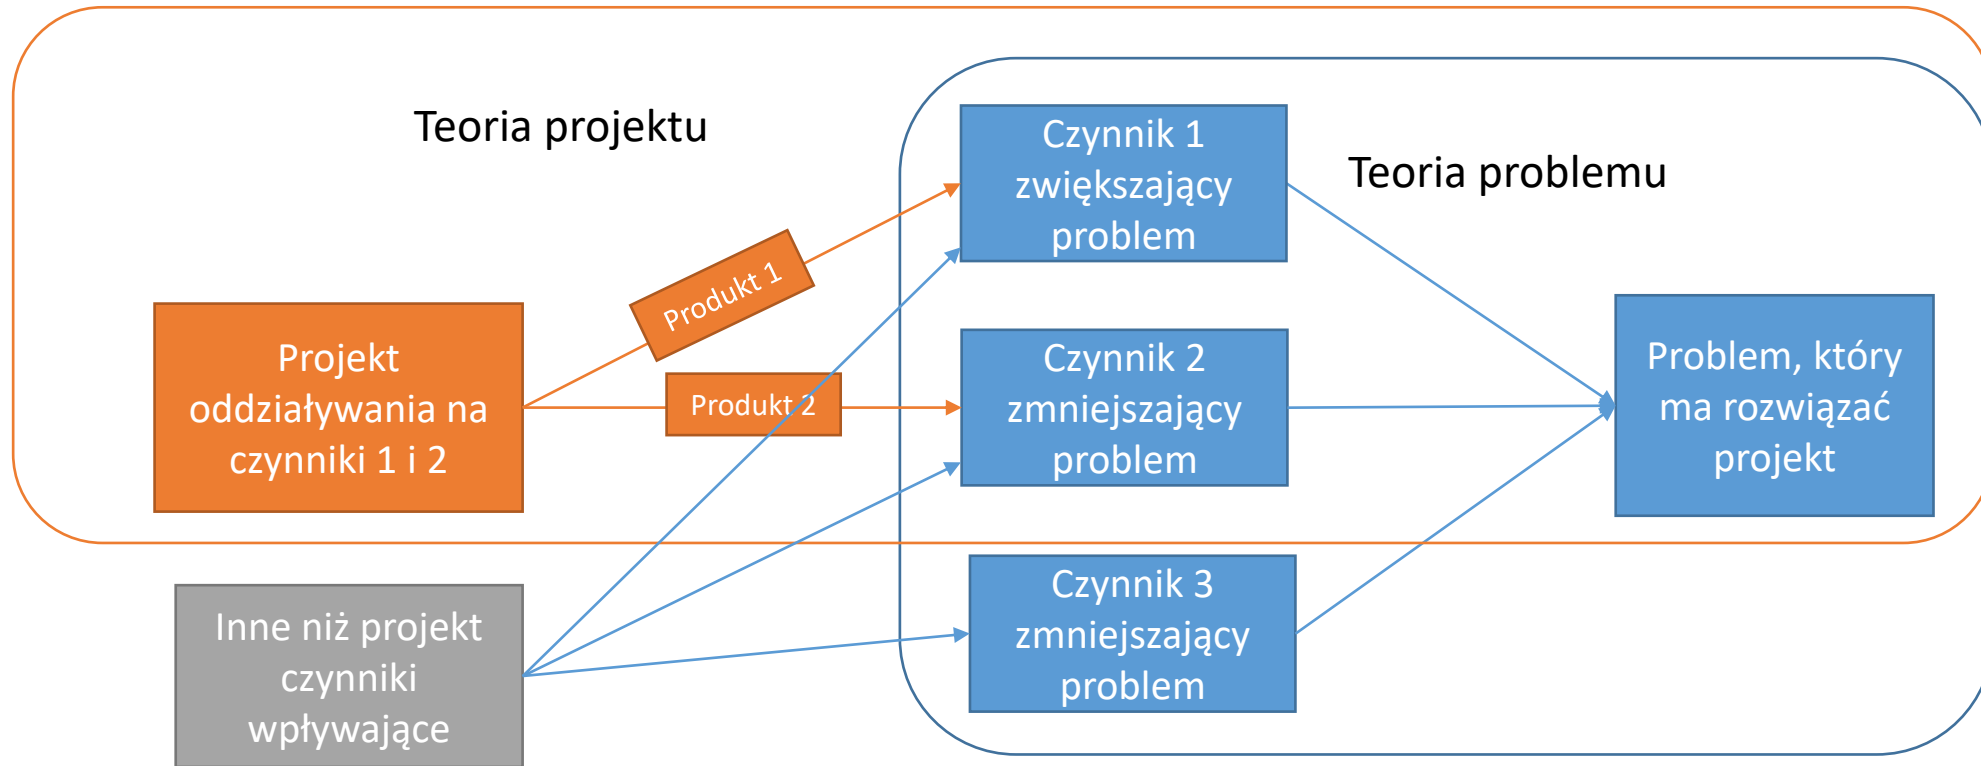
Teoria projektu

Teoria problemu

Czynnik 1 zwiększający problem

Czynnik 2 zmniejszający problem

Czynnik 3 zmniejszający problem

Projekt oddziaływania na czynniki 1 i 2

Produkt 1

Produkt 2

Problem, który ma rozwiązać projekt

Inne niż projekt czynniki wpływające